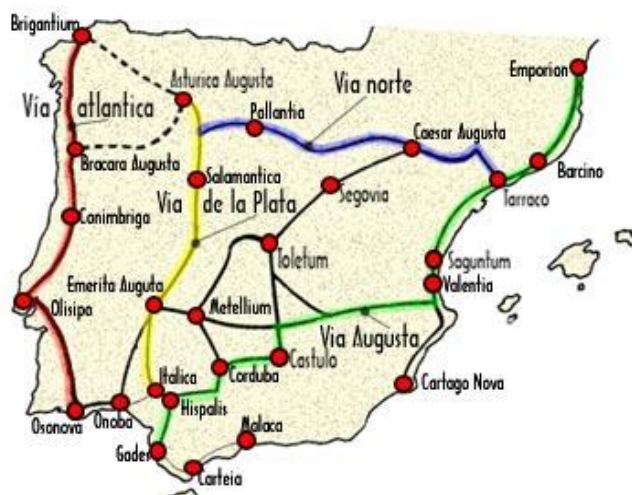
Brigantium
Via atlantica
Asturica Augusta
Via norte
Pallantia
Emporion
Caesar Augusta
Bracara Augusta
Barcino
Salamantica
Segovia
Via de la Plata
Tarraco
Conimbriga
Toletum
Saguntum
Emerita Augusta
Valentia
Olisipo
Metellium
Via Augusta
Castulo
Corduba
Italica
Cartago Nova
Hispalis
Onoba
Osonova
Malaca
Gades
Carteia